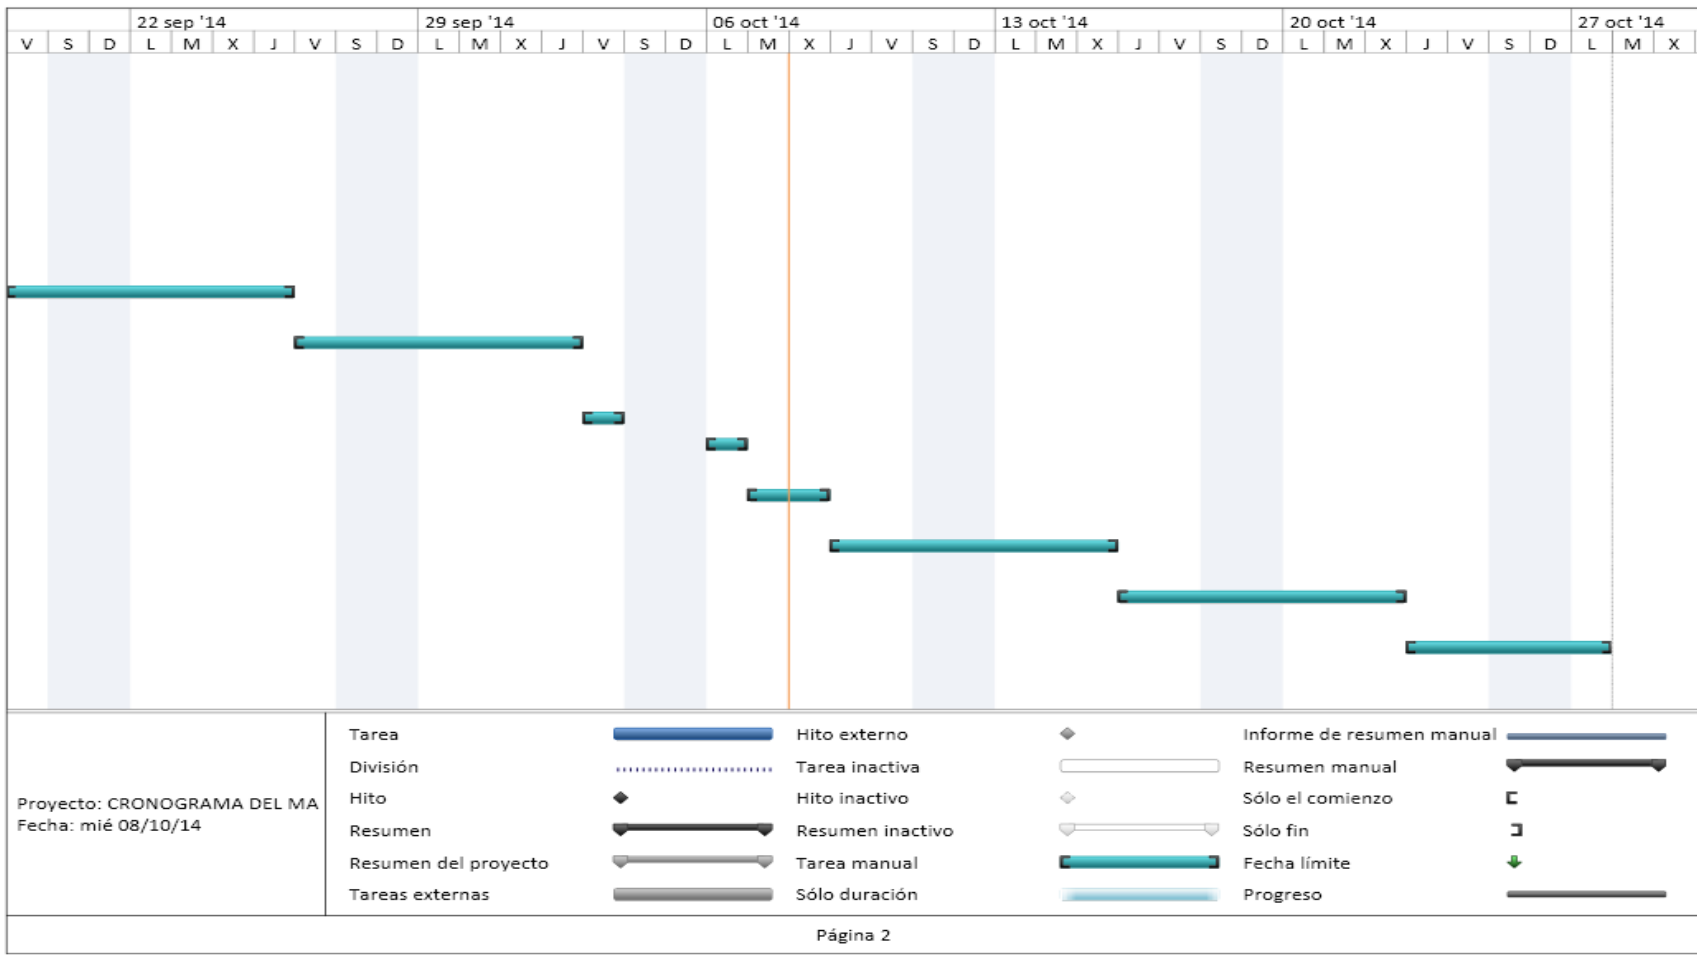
| | 22 sep '14 | | | | | | | 29 sep '14 | | | | | | | 06 oct '14 | | | | | | | 13 oct '14 | | | | | | | 20 oct '14 | | | | | | | 27 oct '14 | | |
|---|---|---|---|---|---|---|---|---|---|---|---|---|---|---|---|---|---|---|---|---|---|---|---|---|---|---|---|---|---|---|---|---|---|---|---|---|---|---|---|---|
| V | S | D | L | M | X | J | V | S | D | L | M | X | J | V | S | D | L | M | X | J | V | S | D | L | M | X | J | V | S | D | L | M | X | J | V | S | D | L | M | X |

Proyecto: CRONOGRAMA DEL MA
Fecha: mié 08/10/14

Tarea
División
Hito
Resumen
Resumen del proyecto
Tareas externas
Hito externo
Tarea inactiva
Hito inactivo
Resumen inactivo
Tarea manual
Sólo duración
Informe de resumen manual
Resumen manual
Sólo el comienzo
Sólo fin
Fecha límite
Progreso

Página 2